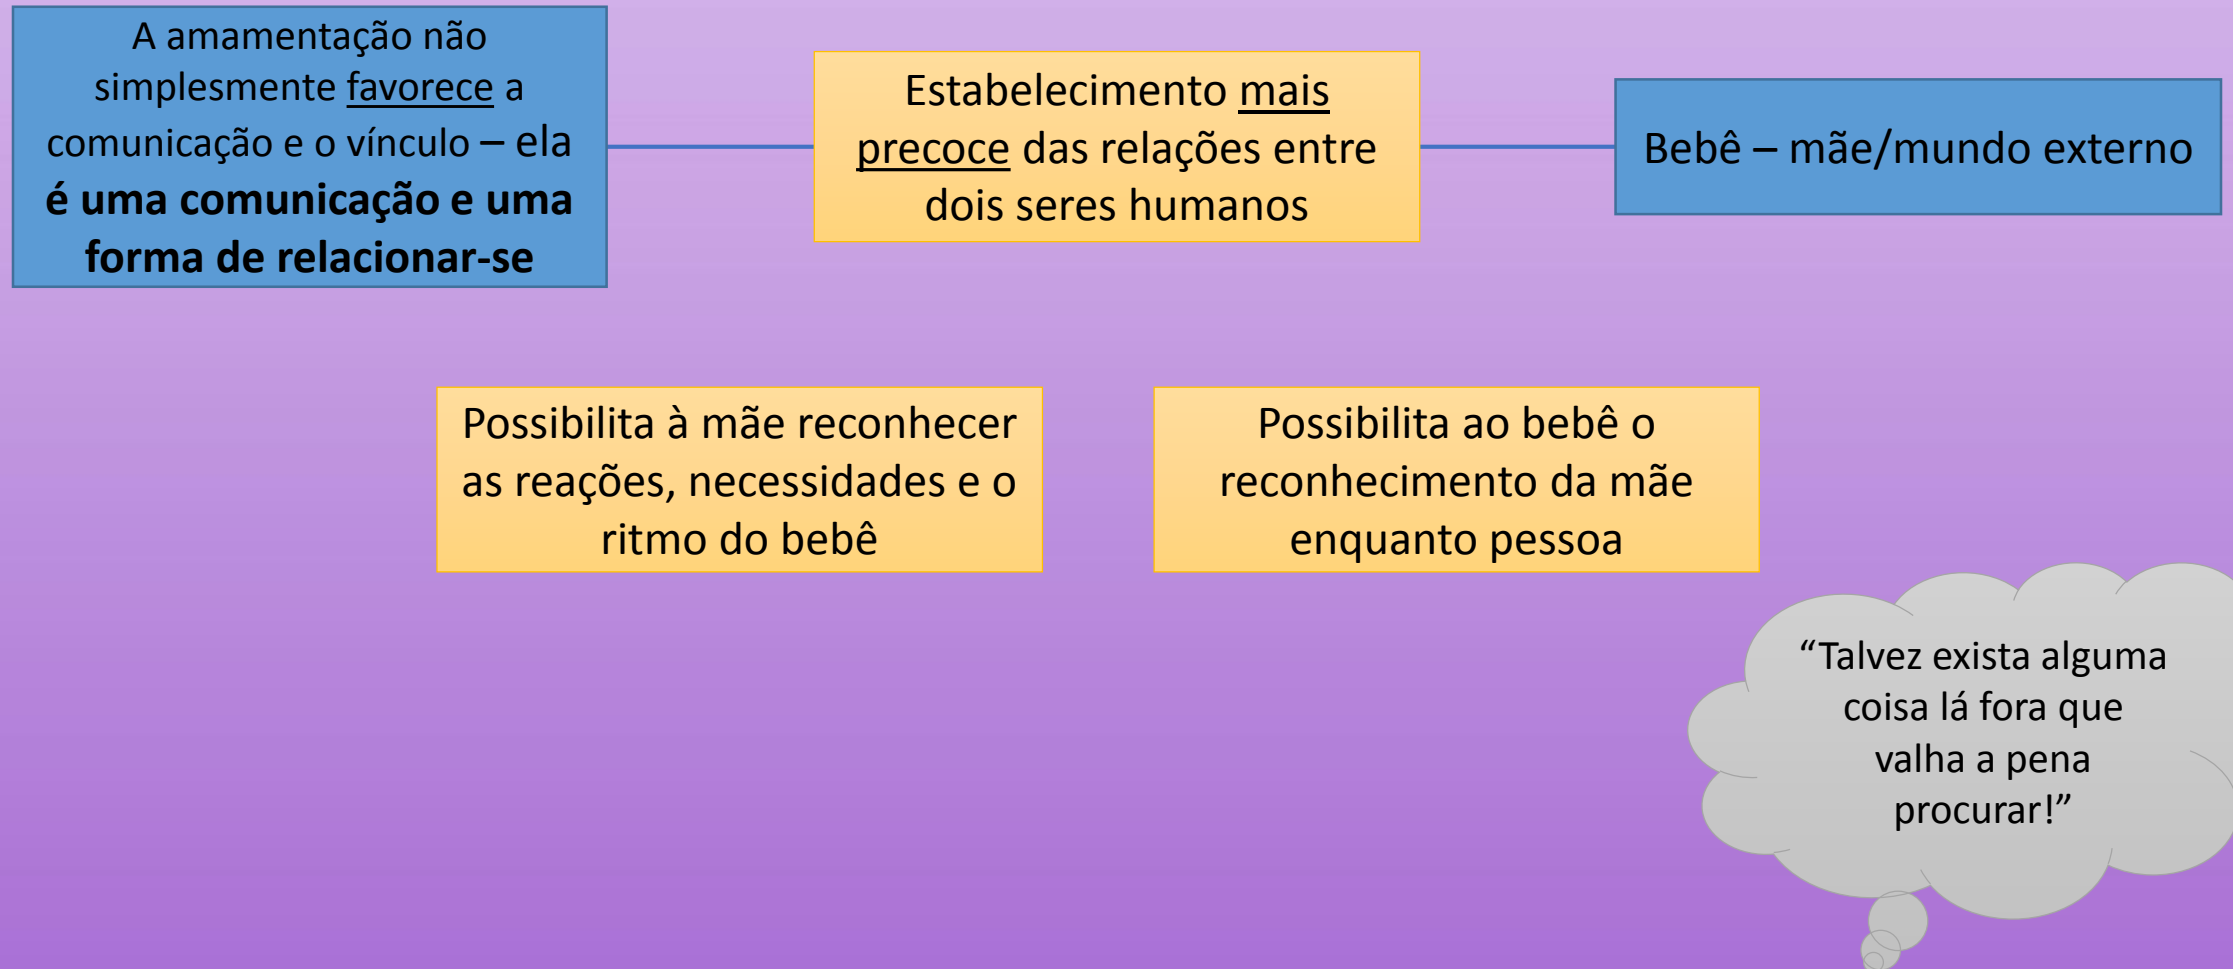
A amamentação não simplesmente favorece a comunicação e o vínculo – ela **é uma comunicação e uma forma de relacionar-se**

Estabelecimento mais precoce das relações entre dois seres humanos

Bebê – mãe/mundo externo

Possibilita à mãe reconhecer as reações, necessidades e o ritmo do bebê

Possibilita ao bebê o reconhecimento da mãe enquanto pessoa

"Talvez exista alguma coisa lá fora que valha a pena procurar!"